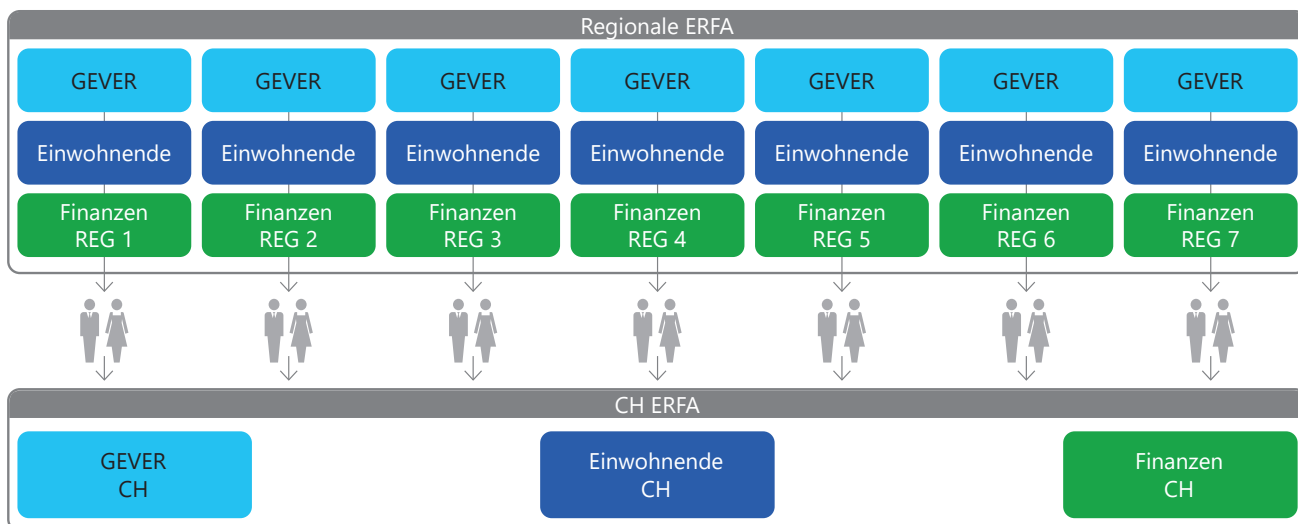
Regionale ERFA

GEVER
Einwohnende
Finanzen REG 1

GEVER
Einwohnende
Finanzen REG 2

GEVER
Einwohnende
Finanzen REG 3

GEVER
Einwohnende
Finanzen REG 4

GEVER
Einwohnende
Finanzen REG 5

GEVER
Einwohnende
Finanzen REG 6

GEVER
Einwohnende
Finanzen REG 7

CH ERFA

GEVER CH

Einwohnende CH

Finanzen CH